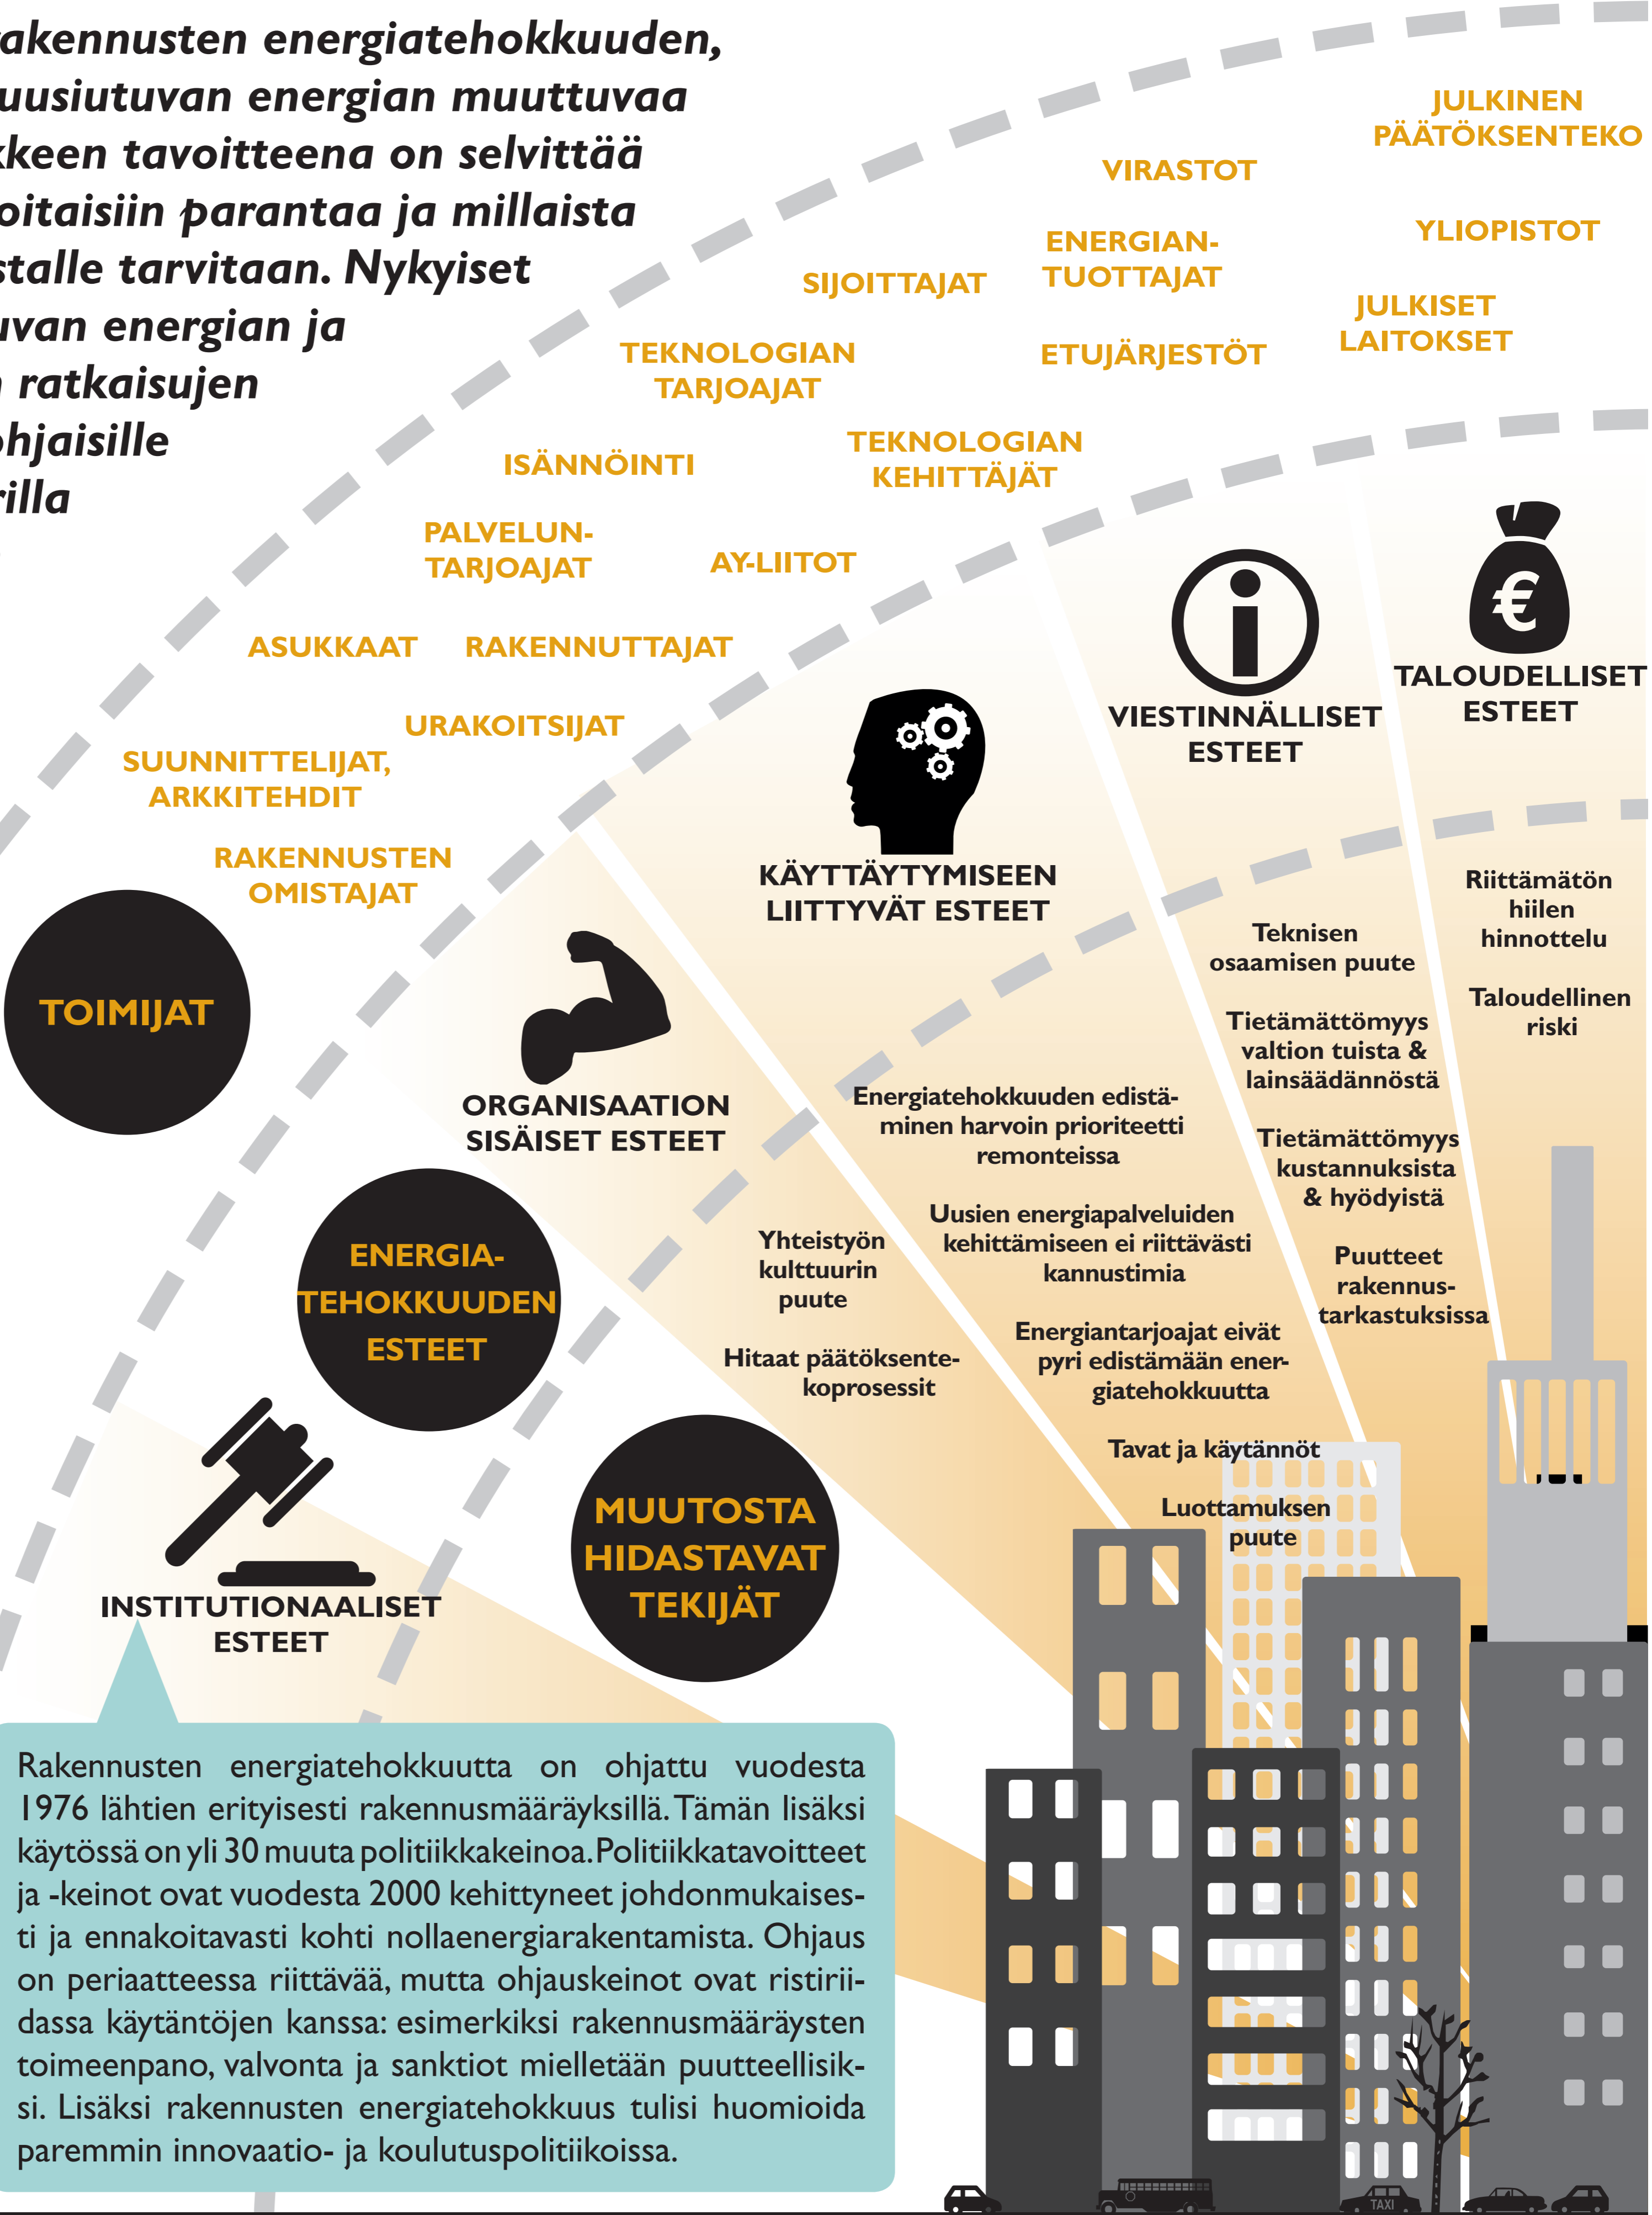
akennusten energiatehokkuuden, uusiutuvan energian muuttuvaa keen tavoitteena on selvittää oitaisiin parantaa ja millaista stalle tarvitaan. Nykyiset uvan energian ja ratkaisujen hjaisille illa

JULKINEN PÄÄTÖKSENTEKO

VIRASTOT

YLIOPISTOT

ENERGIAN-TUOTTAJAT

SIJOITTAJAT

JULKISET LAITOKSET

TEKNOLOGIAN TARJOAJAT

ETUJÄRJESTÖT

TEKNOLOGIAN KEHITTÄJÄT

ISÄNNÖINTI

PALVELUN-TARJOAJAT

AY-LIITOT

ASUKKAAT

RAKENNUTTAJAT

URAKOITSIJAT

SUUNNITTELIJAT, ARKKITEHDIT

RAKENNUSTEN OMISTAJAT

TOIMIJAT

TALOUDELLISET ESTEET

VIESTINNÄLLISET ESTEET

KÄYTTÄYTYMISEEN LIITTYVÄT ESTEET

ORGANISAATION SISÄISET ESTEET

ENERGIA-TEHOKKUUDEN ESTEET

INSTITUTIONAALISET ESTEET

MUUTOSTA HIDASTAVAT TEKIJÄT

Riittämätön hiilen hinnottelu

Taloudellinen riski

Teknisen osaamisen puute

Tietämättömyys valtion tuista & lainsäädännöstä

Tietämättömyys kustannuksista & hyödyistä

Puutteet rakennus-tarkastuksissa

Energiatehokkuuden edistäminen harvoin prioriteetti remonteissa

Uusien energiapalveluiden kehittämiseen ei riittävästi kannustimia

Energiantarjoajat eivät pyri edistämään energiatehokkuutta

Tavat ja käytännöt

Luottamuksen puute

Yhteistyön kulttuurin puute

Hitaat päätöksentekoprosessit

Rakennusten energiatehokkuutta on ohjattu vuodesta 1976 lähtien erityisesti rakennusmääräyksillä. Tämän lisäksi käytössä on yli 30 muuta politiikkakeinoa. Politiikkatavoitteet ja -keinot ovat vuodesta 2000 kehittyneet johdonmukaisesti ja ennakoitavasti kohti nollaenergiarakentamista. Ohjaus on periaatteessa riittävää, mutta ohjauskeinot ovat ristiriidassa käytäntöjen kanssa: esimerkiksi rakennusmääräysten toimeenpano, valvonta ja sanktiot mielletään puutteellisiksi. Lisäksi rakennusten energiatehokkuus tulisi huomioida paremmin innovaatio- ja koulutuspolitiikoissa.

TAXI